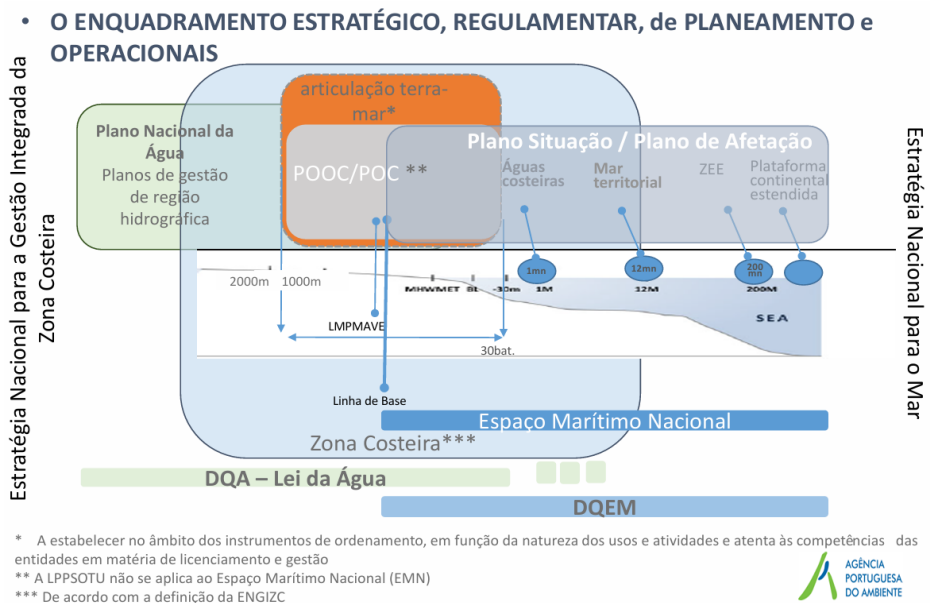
• O ENQUADRAMENTO ESTRATÉGICO, REGULAMENTAR, de PLANEAMENTO e OPERACIONAIS

Estratégia Nacional para a Gestão Integrada da Zona Costeira

Estratégia Nacional para o Mar

Plano Nacional da Água
Planos de gestão de região hidrográfica

articulação terra-mar*

POOC/POC **

Plano Situação / Plano de Afetação

Águas costeiras

Mar territorial

ZEE

Plataforma continental estendida

1mn

12mn

200 mn

2000m 1000m

MHWMET BL -30m 1M

12M

200M

SEA

LMPMAVE

30bat.

Linha de Base

Espaço Marítimo Nacional

Zona Costeira***

DQA – Lei da Água

DQEM

* A estabelecer no âmbito dos instrumentos de ordenamento, em função da natureza dos usos e atividades e atenta às competências das entidades em matéria de licenciamento e gestão
** A LPPSOTU não se aplica ao Espaço Marítimo Nacional (EMN)
*** De acordo com a definição da ENGIZC

AGÊNCIA PORTUGUESA DO AMBIENTE